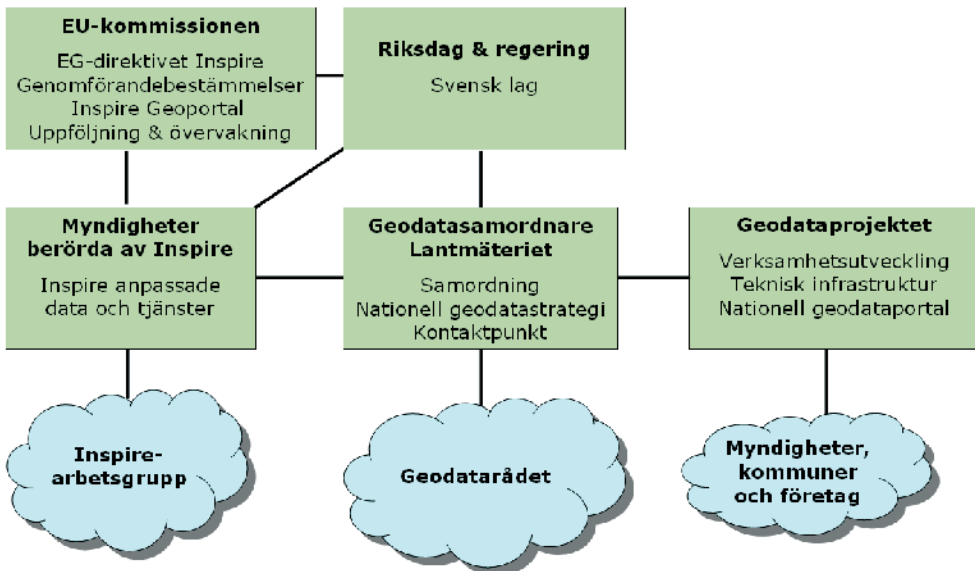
EU-kommissionen
EG-direktivet Inspire
Genomförandebestämmelser
Inspire Geoportal
Uppföljning & övervakning

Riksdag & regering
Svensk lag

Myndigheter berörda av Inspire
Inspire anpassade data och tjänster

Geodatasamordnare Lantmäteriet
Samordning
Nationell geodatastrategi
Kontaktpunkt

Geodataprojektet
Verksamhetsutveckling
Teknisk infrastruktur
Nationell geodataportal

Inspire-arbetsgrupp

Geodatarådet

Myndigheter, kommuner och företag